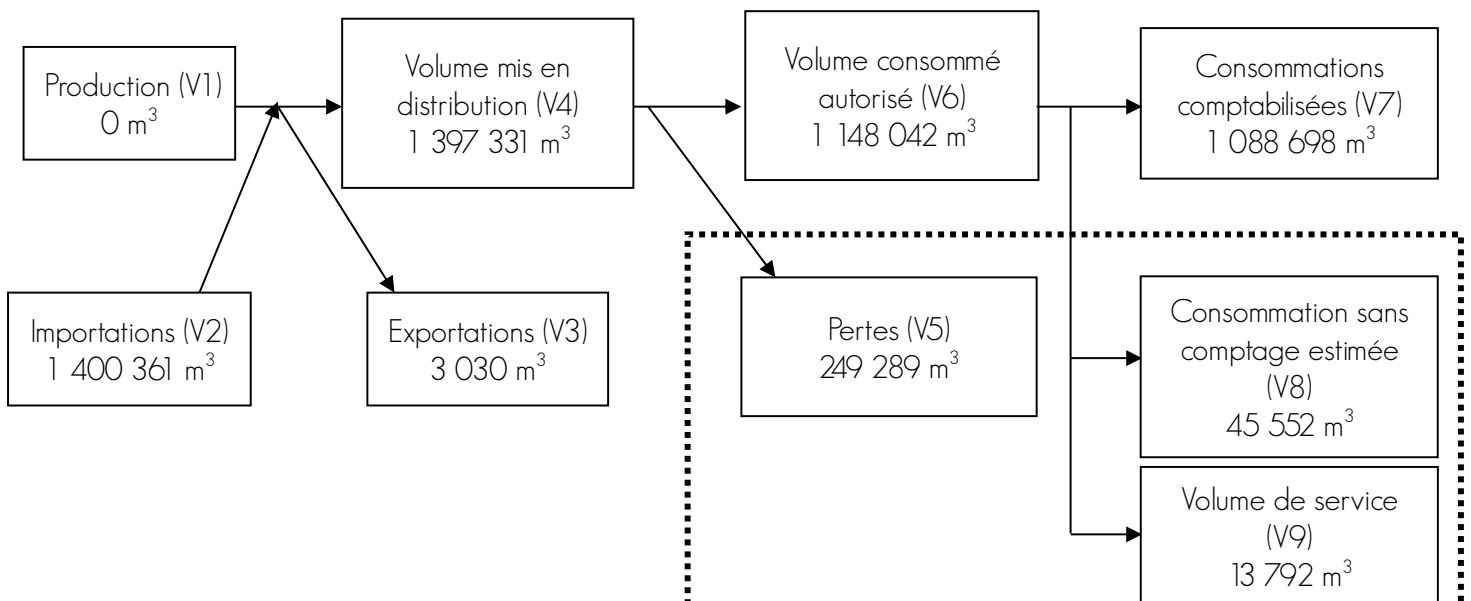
Production (V1)
0 m$^3$

Volume mis en distribution (V4)
1 397 331 m$^3$

Volume consommé autorisé (V6)
1 148 042 m$^3$

Consommations comptabilisées (V7)
1 088 698 m$^3$

Importations (V2)
1 400 361 m$^3$

Exportations (V3)
3 030 m$^3$

Pertes (V5)
249 289 m$^3$

Consommation sans comptage estimée (V8)
45 552 m$^3$

Volume de service (V9)
13 792 m$^3$